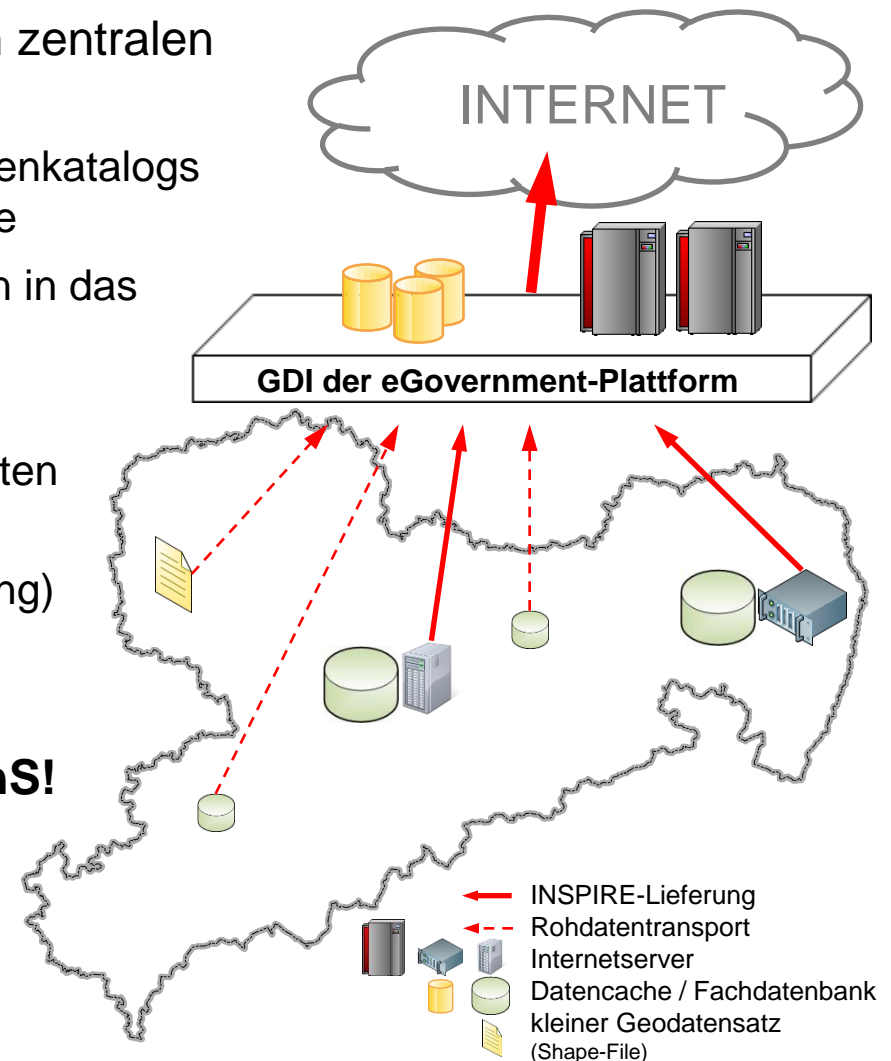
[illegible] zentralen

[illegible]enkatalogs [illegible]e

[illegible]n in das

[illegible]ten

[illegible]ng)

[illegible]S!

INTERNET

GDI der eGovernment-Plattform

INSPIRE-Lieferung
Rohdatentransport
Internetserver
Datencache / Fachdatenbank
kleiner Geodatensatz
(Shape-File)